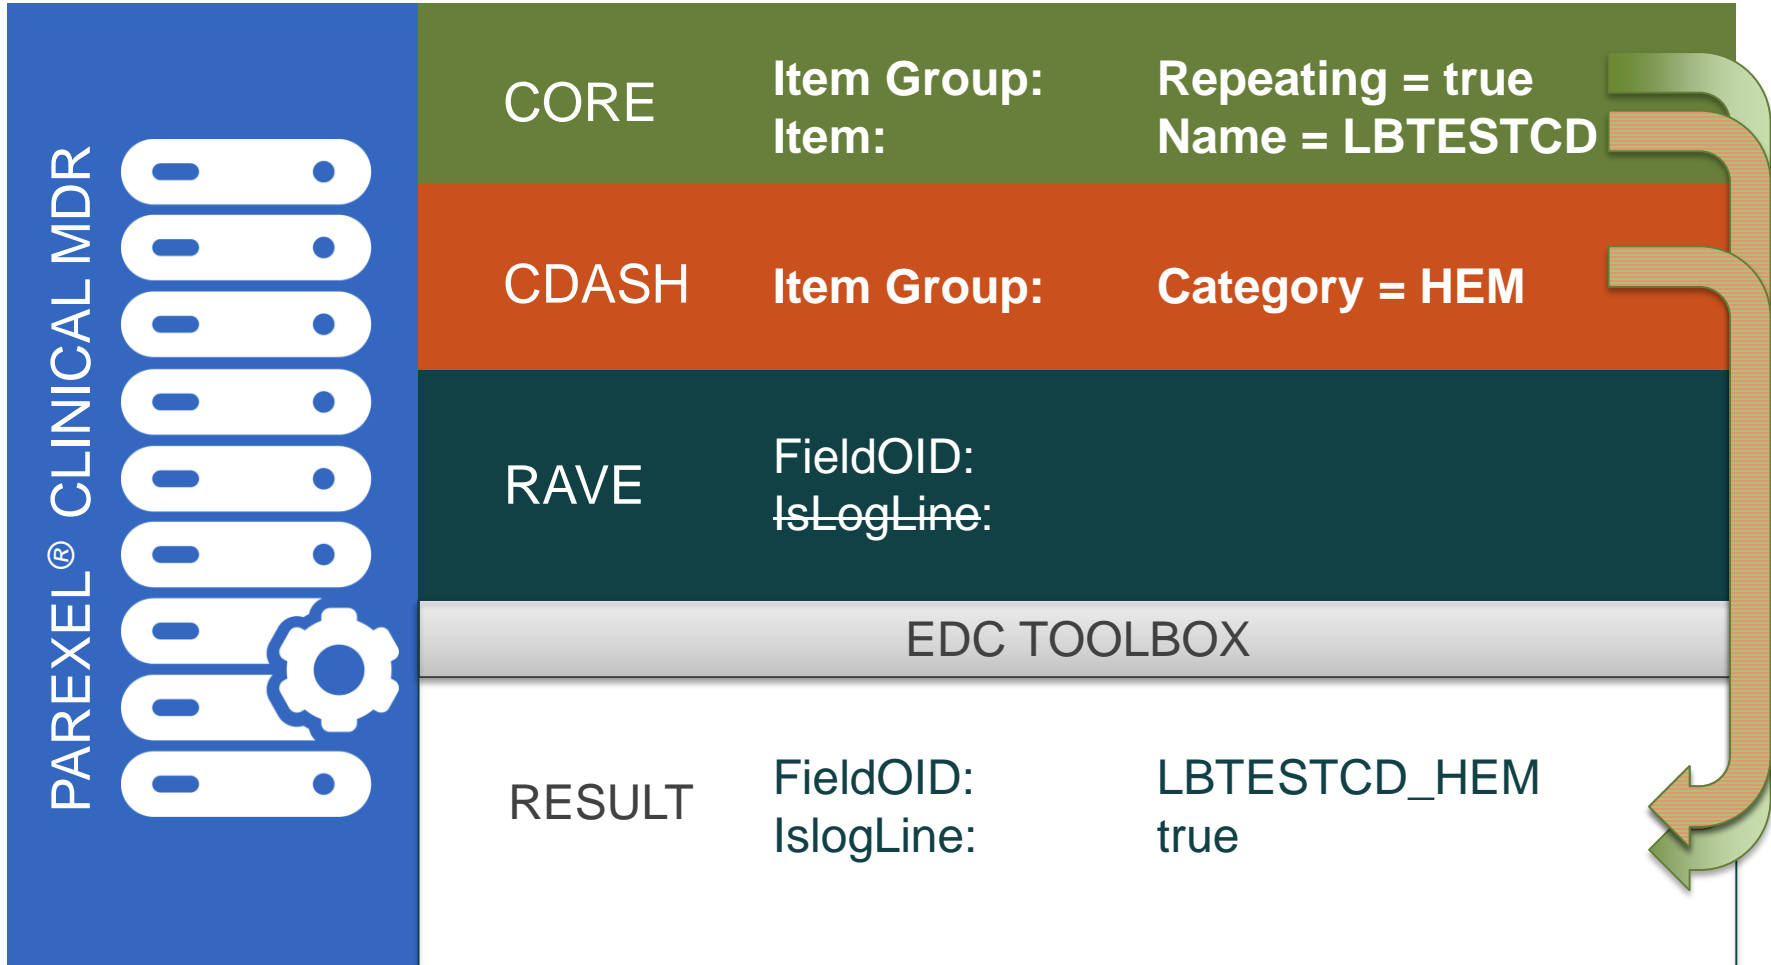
PAREXEL® CLINICAL MDR

| CORE | Item Group: Item: | Repeating = true Name = LBTESTCD |
|---|---|---|
| CDASH | Item Group: | Category = HEM |
| RAVE | FieldOID: ~~IsLogLine~~: | |

EDC TOOLBOX

| RESULT | FieldOID: IslogLine: | LBTESTCD_HEM true |
|---|---|---|